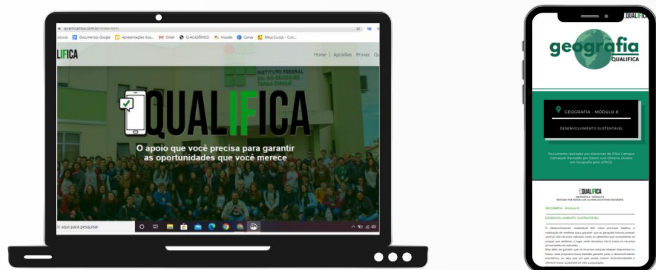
QUALIFICA

O apoio que você precisa para garantir as oportunidades que você merece

Home | Apostilas | Provas

LIFICA

INSTITUTO FEDERAL

geografia
QUALIFICA

GEOGRAFIA - MÓDULO 6

DESENVOLVIMENTO SUSTENTÁVEL

QUALIFICA

GEOGRAFIA - MÓDULO 6

DESENVOLVIMENTO SUSTENTÁVEL